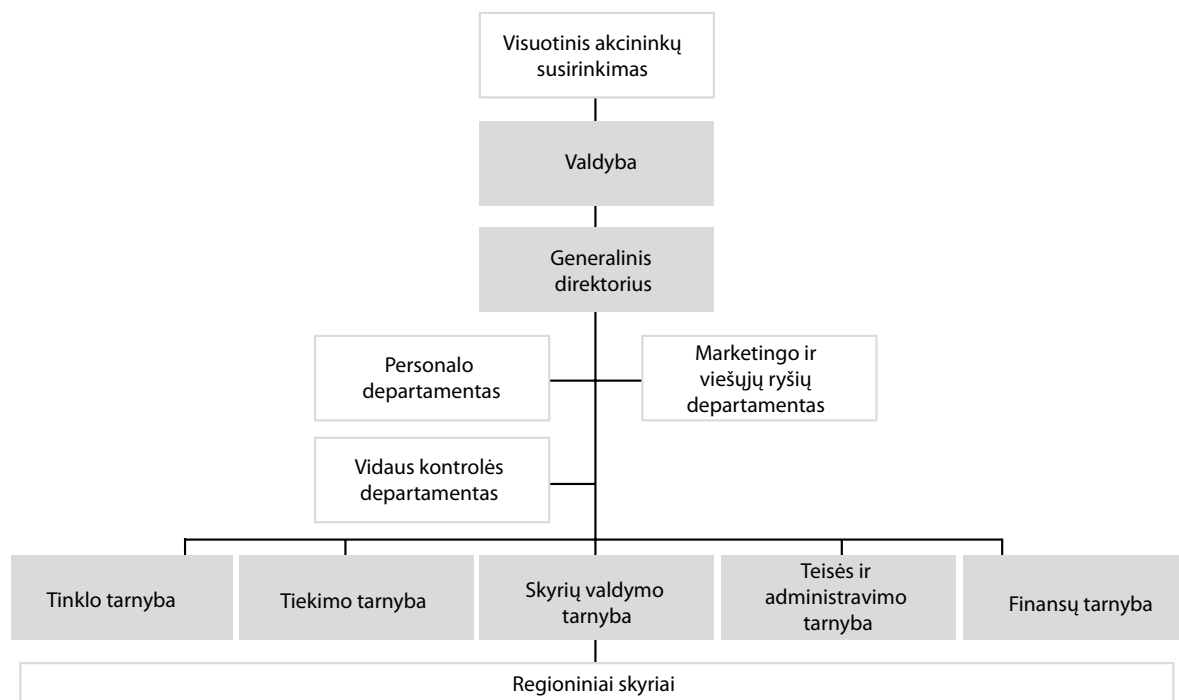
Visuotinis akcininkų susirinkimas

Valdyba

Generalinis direktorius

Personalo departamentas

Marketingo ir viešųjų ryšių departamentas

Vidaus kontrolės departamentas

Tinklo tarnyba

Tiekimo tarnyba

Skyrių valdymo tarnyba

Teisės ir administravimo tarnyba

Finansų tarnyba

Regioniniai skyriai